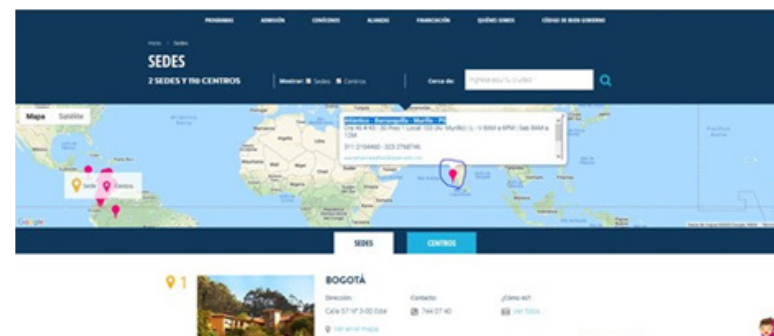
PROGRAMAS ADMISIÓN CONÓCENOS ALIANZAS FINANCIACIÓN QUIÉNES SOMOS CÓDIGO DE BUEN GOBIERNO

Inicio > Sedes

SEDES

2 SEDES Y 110 CENTROS

Mostrar: Sedes Centros

Cerca de: Ingresa aquí tu ciudad

Mapa Satélite

Atlántico - Barranquilla - Murillo - PB
Cra 46 # 43 - 20 Piso 1 Local 103 (Av. Murillo) | L - V 8AM a 6PM | Sab 8AM a 12M
031 2104460 - 323 2768746
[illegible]

Sede Centro

Google

SEDES CENTROS

1

BOGOTÁ

Dirección:
Calle 57 Nº 3-00 Este

Contacto:
744 07 40

¿Cómo es?:
Ver fotos

Ver en el mapa